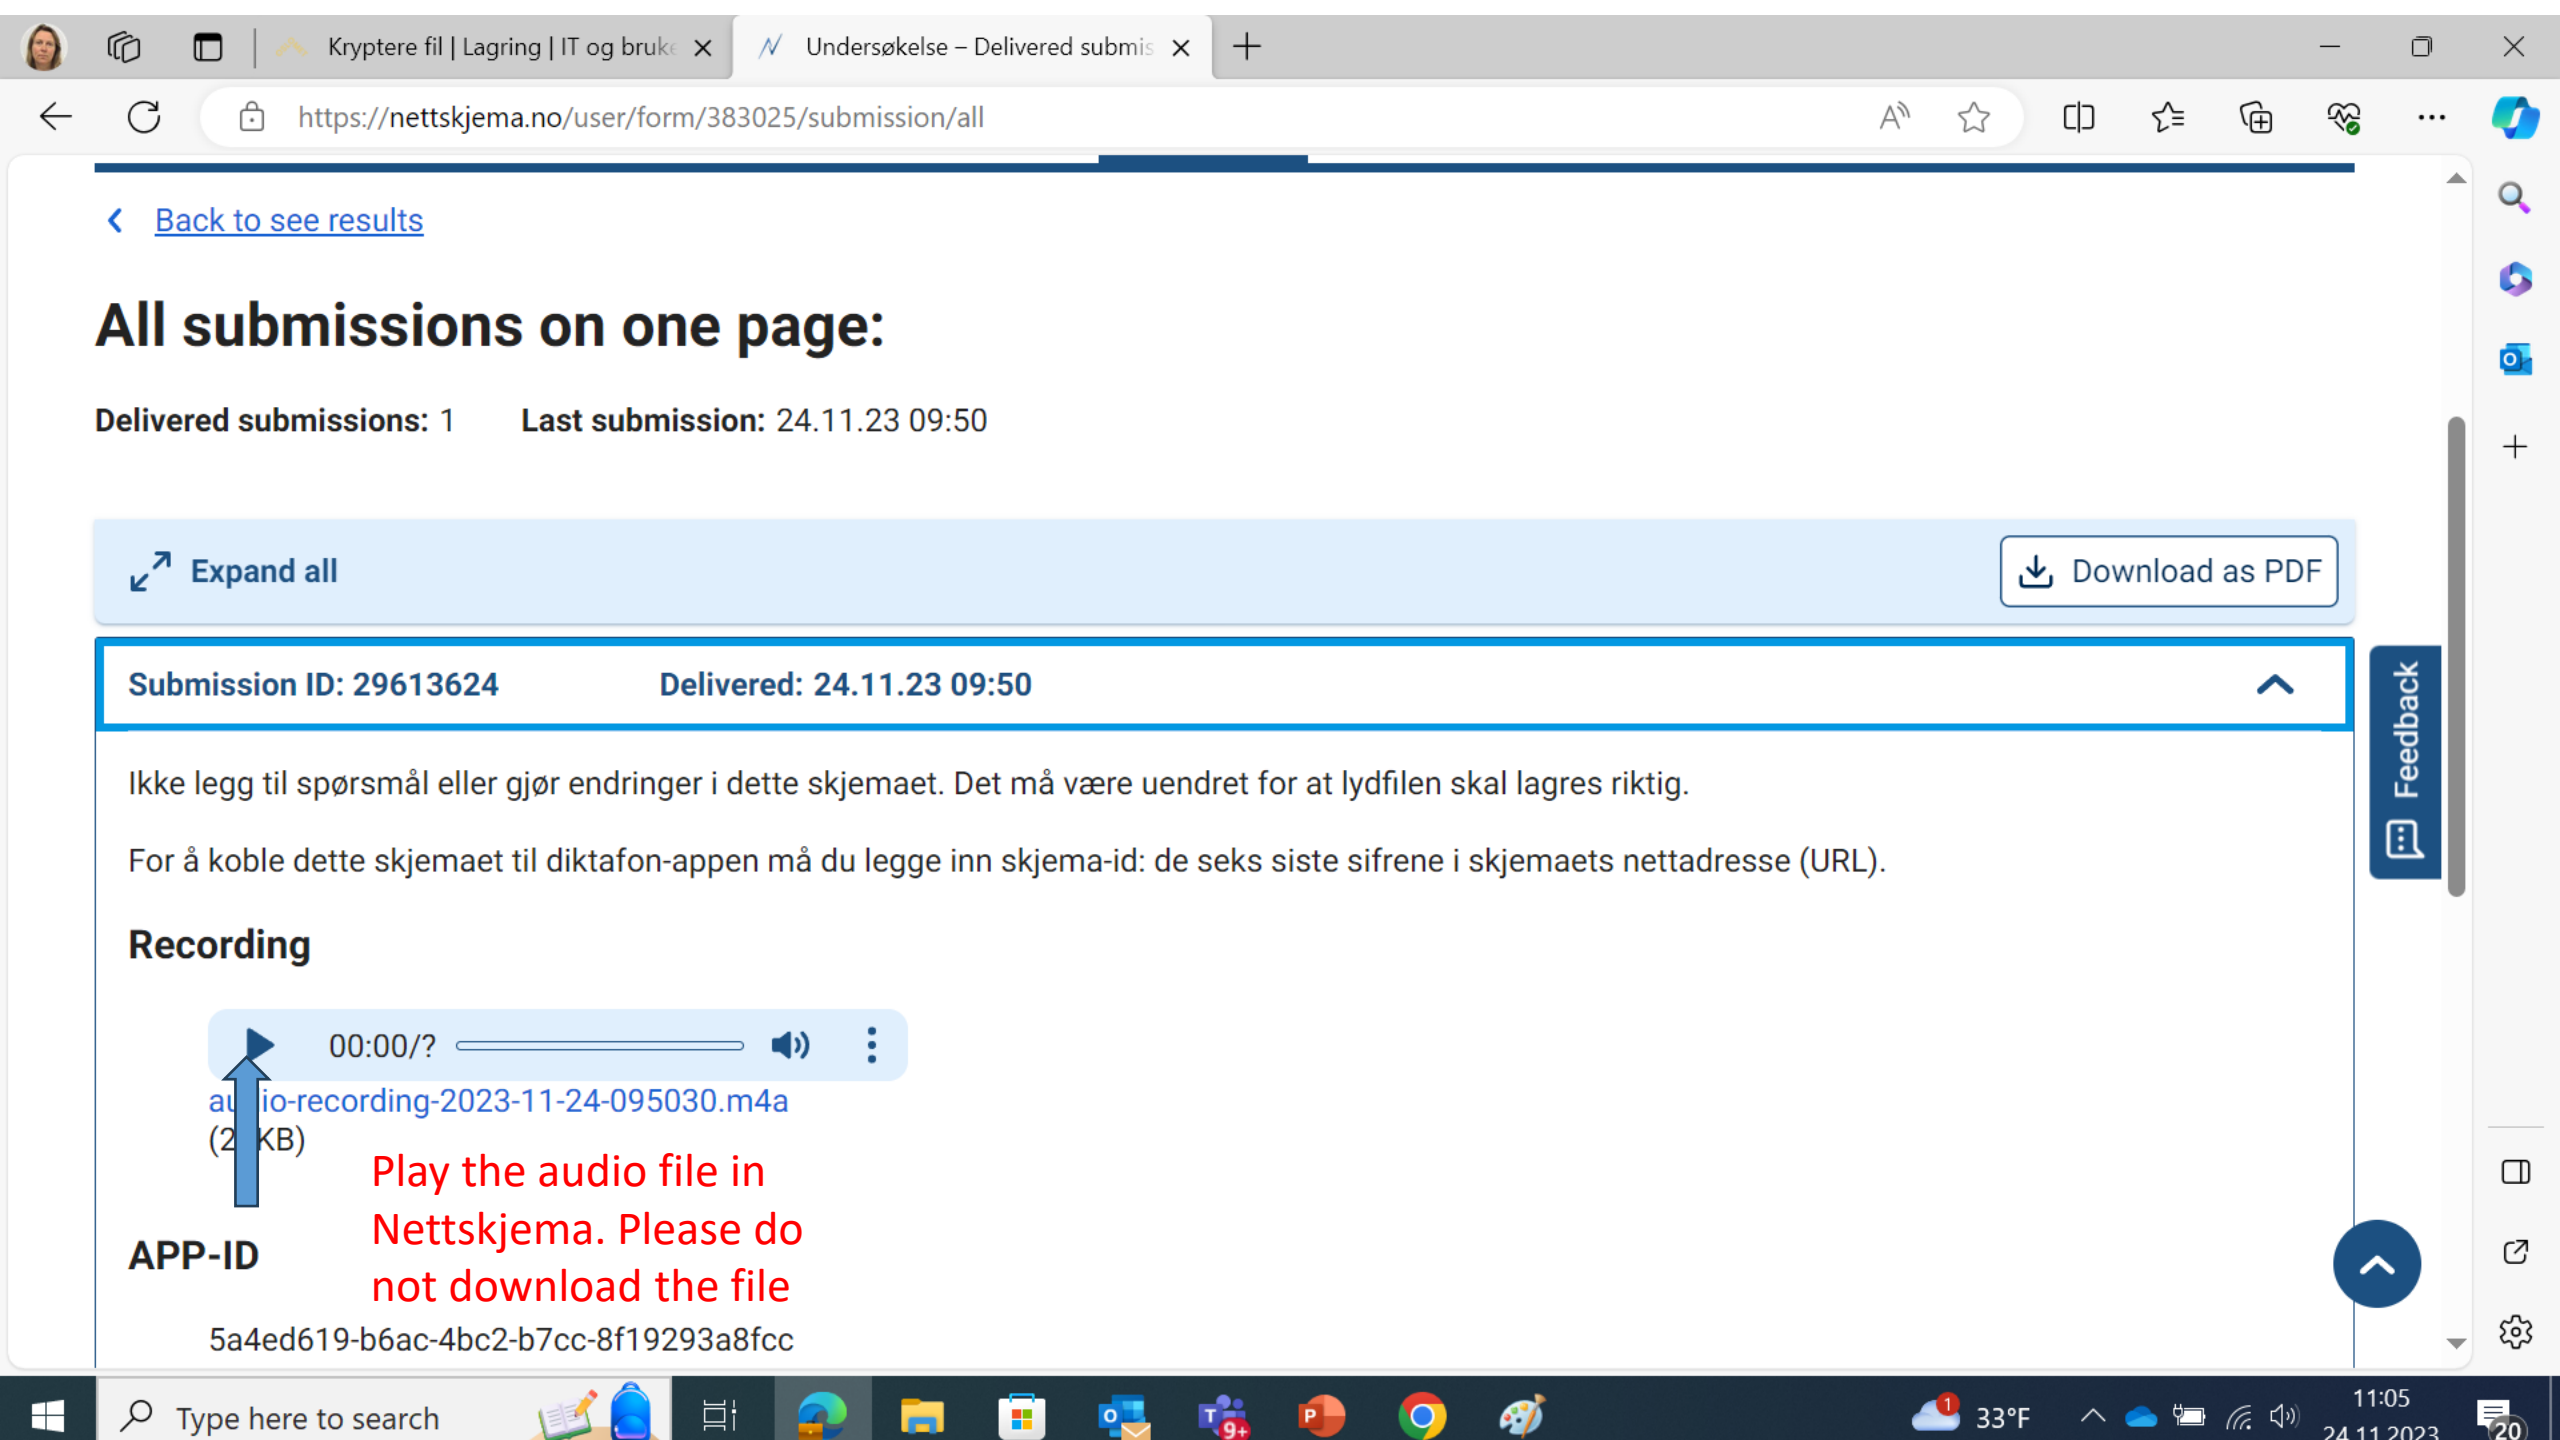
Kryptere fil | Lagring | IT og bruk
Undersøkelse – Delivered submis

https://nettskjema.no/user/form/383025/submission/all

Back to see results

All submissions on one page:

Delivered submissions: 1 Last submission: 24.11.23 09:50

Expand all

Download as PDF

Submission ID: 29613624 Delivered: 24.11.23 09:50

Ikke legg til spørsmål eller gjør endringer i dette skjemaet. Det må være uendret for at lydfilen skal lagres riktig.

For å koble dette skjemaet til diktafon-appen må du legge inn skjema-id: de seks siste sifrene i skjemaets nettadresse (URL).

Recording

00:00/?

au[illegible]io-recording-2023-11-24-095030.m4a
(2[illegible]KB)

Play the audio file in Nettskjema. Please do not download the file

APP-ID

5a4ed619-b6ac-4bc2-b7cc-8f19293a8fcc

Feedback

Type here to search

33°F

11:05
24.11.2023

20